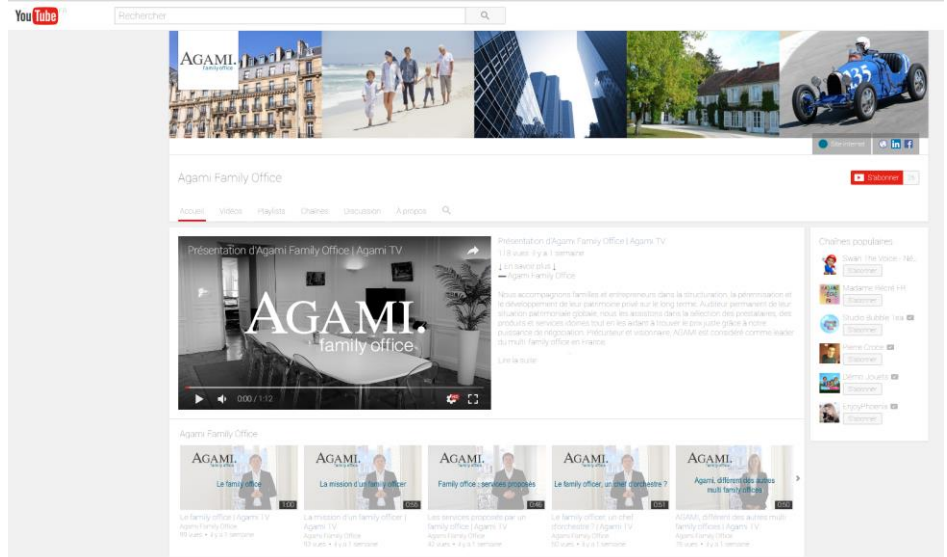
You Tube FR

Rechercher

AGAMI. family office

Site internet

Agami Family Office

S'abonner 76

Accueil Vidéos Playlists Chaînes Discussion À propos

Présentation d'Agami Family Office | Agami TV

AGAMI. family office

0:00 / 1:12

Présentation d'Agami Family Office | Agami TV
118 vues · il y a 1 semaine
↓ En savoir plus ↓
▬ Agami Family Office

Nous accompagnons familles et entrepreneurs dans la structuration, la pérennisation et le développement de leur patrimoine privé sur le long terme. Auditeur permanent de leur situation patrimoniale globale, nous les assistons dans la sélection des prestataires, des produits et services dédiés tout en les aidant à trouver le prix juste grâce à notre puissance de négociation. Précurseur et visionnaire, AGAMI est considéré comme leader du multi family office en France.

Lire la suite

Chaînes populaires

Swan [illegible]
S'abonner

Madame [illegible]
S'abonner

Studio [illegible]
S'abonner

Pierre Croce
S'abonner

Démo Jouets
S'abonner

EnjoyPhoenix
S'abonner

Agami Family Office

AGAMI. family office
Le family office
1:00
Le family office | Agami TV
Agami Family Office
89 vues · il y a 1 semaine

AGAMI. family office
La mission d'un family officer
0:58
La mission d'un family officer | Agami TV
Agami Family Office
60 vues · il y a 1 semaine

AGAMI. family office
Family office : services proposés
0:46
Les services proposés par un family office | Agami TV
Agami Family Office
42 vues · il y a 1 semaine

AGAMI. family office
Le family officer, un chef d'orchestre ?
0:51
Le family officer: un chef d'orchestre ? | Agami TV
Agami Family Office
60 vues · il y a 1 semaine

AGAMI. family office
Agami, différent des autres multi family offices
0:50
AGAMI, différent des autres multi family offices | Agami TV
Agami Family Office
35 vues · il y a 1 semaine